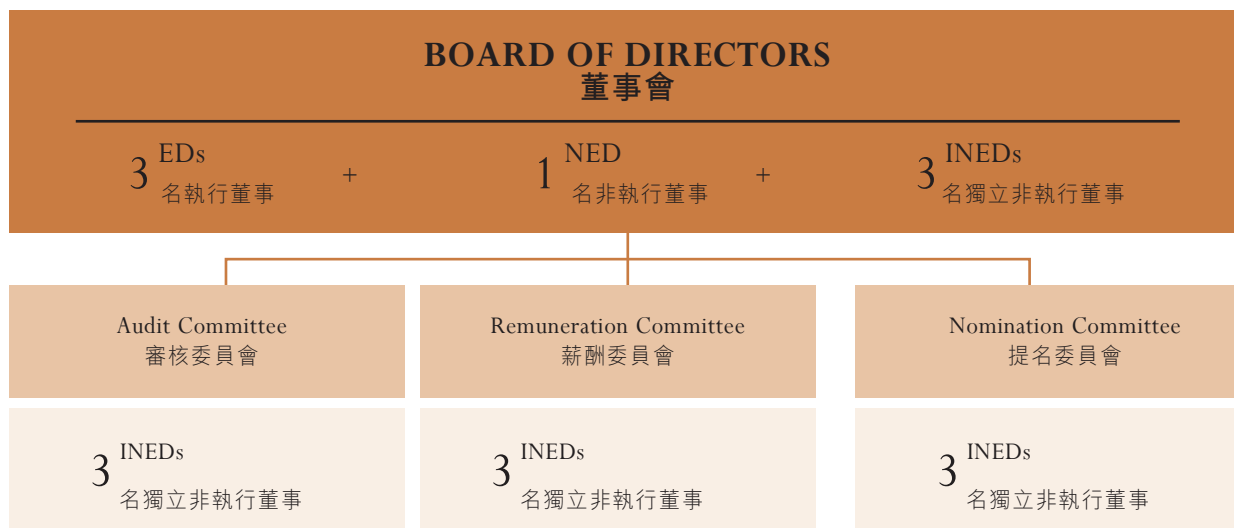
BOARD OF DIRECTORS
董事會

3 EDs
名執行董事

+

1 NED
名非執行董事

+

3 INEDs
名獨立非執行董事

Audit Committee
審核委員會

Remuneration Committee
薪酬委員會

Nomination Committee
提名委員會

3 INEDs
名獨立非執行董事

3 INEDs
名獨立非執行董事

3 INEDs
名獨立非執行董事